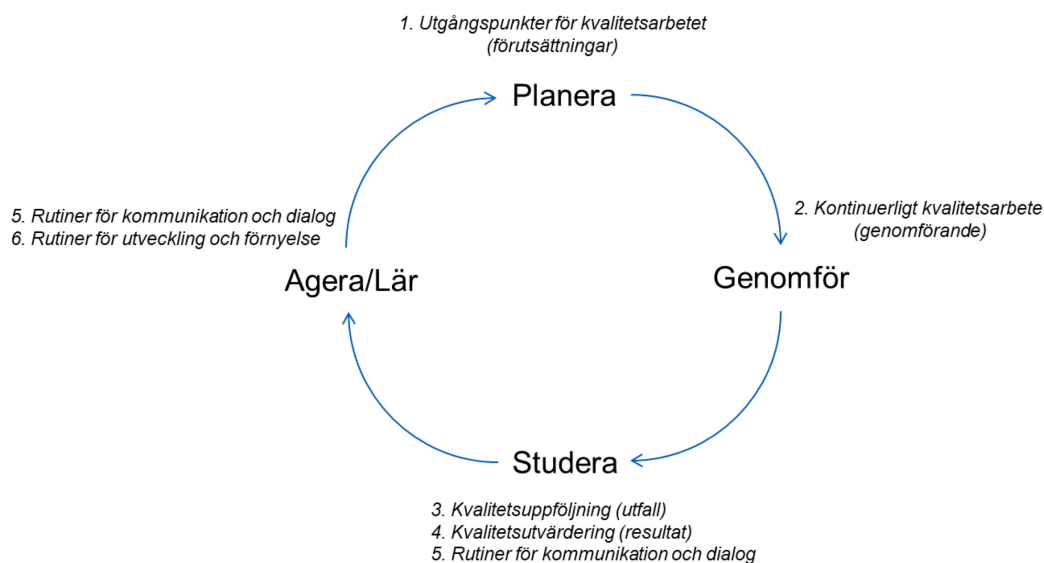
1. Utgångspunkter för kvalitetsarbetet
(förutsättningar)

Planera

2. Kontinuerligt kvalitetsarbete
(genomförande)

Genomför

Studera

3. Kvalitetsuppföljning (utfall)
4. Kvalitetsutvärdering (resultat)
5. Rutiner för kommunikation och dialog

Agera/Lär

5. Rutiner för kommunikation och dialog
6. Rutiner för utveckling och förnyelse